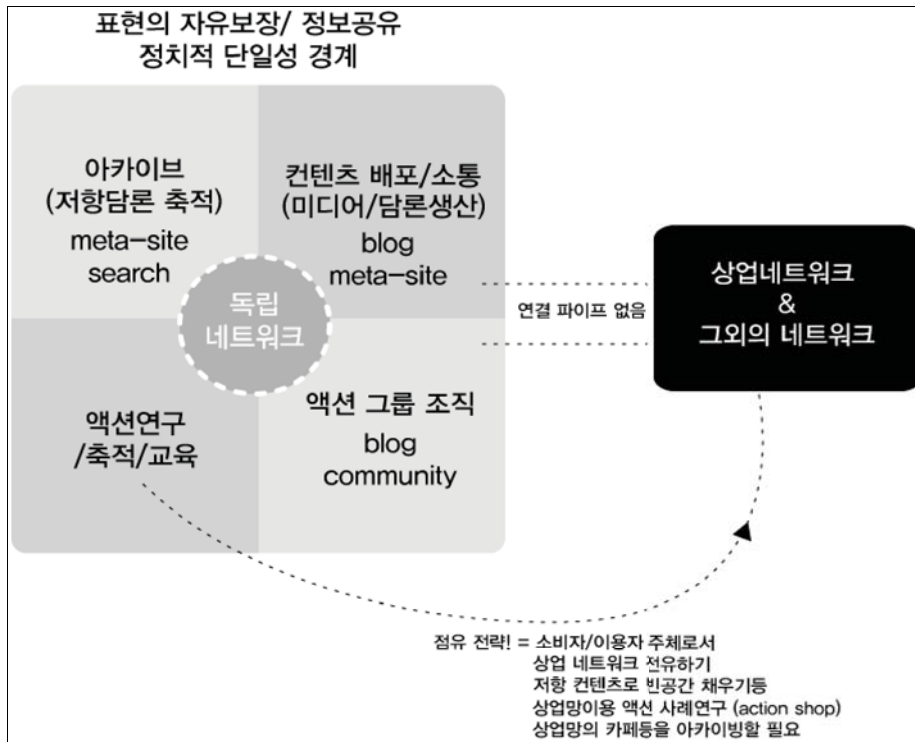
표현의 자유보장/ 정보공유
정치적 단일성 경계

아카이브
(저항담론 축적)
meta-site
search

컨텐츠 배포/소통
(미디어/담론생산)
blog
meta-site

독립
네트워크

액션연구
/축적/교육

액션 그룹 조직
blog
community

연결 파이프 없음

상업네트워크
&
그외의 네트워크

점유 전략! = 소비자/이용자 주체로서
상업 네트워크 전유하기
저항 컨텐츠로 빈공간 채우기등
상업망이용 액션 사례연구 (action shop)
상업망의 카페등을 아카이빙할 필요